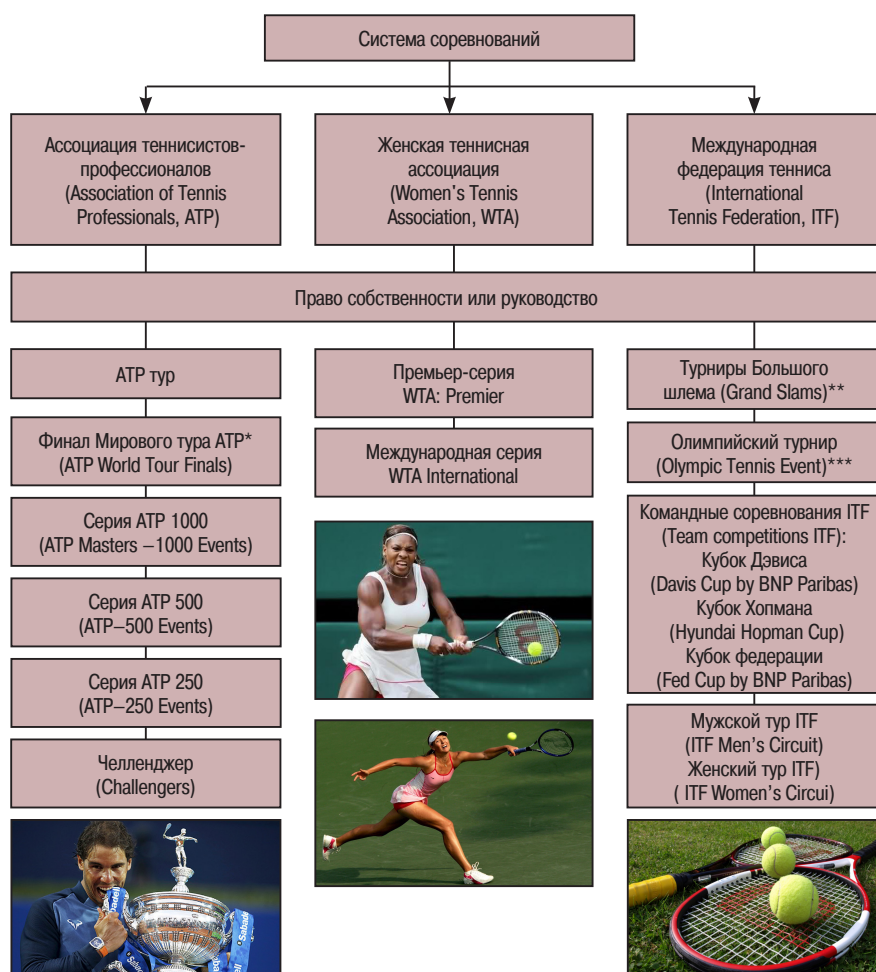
Система соревнований

Ассоциация теннисистов-профессионалов (Association of Tennis Professionals, ATP)

Женская теннисная ассоциация (Women's Tennis Association, WTA)

Международная федерация тенниса (International Tennis Federation, ITF)

Право собственности или руководство

ATP тур

Финал Мирового тура ATP* (ATP World Tour Finals)

Серия ATP 1000 (ATP Masters –1000 Events)

Серия ATP 500 (ATP–500 Events)

Серия ATP 250 (ATP–250 Events)

Челленджер (Challengers)

Премьер-серия WTA: Premier

Международная серия WTA International

Турниры Большого шлема (Grand Slams)**

Олимпийский турнир (Olympic Tennis Event)***

Командные соревнования ITF (Team competitions ITF): Кубок Дэвиса (Davis Cup by BNP Paribas) Кубок Хопмана (Hyundai Hopman Cup) Кубок федерации (Fed Cup by BNP Paribas)

Мужской тур ITF (ITF Men's Circuit) Женский тур ITF) ( ITF Women's Circui)